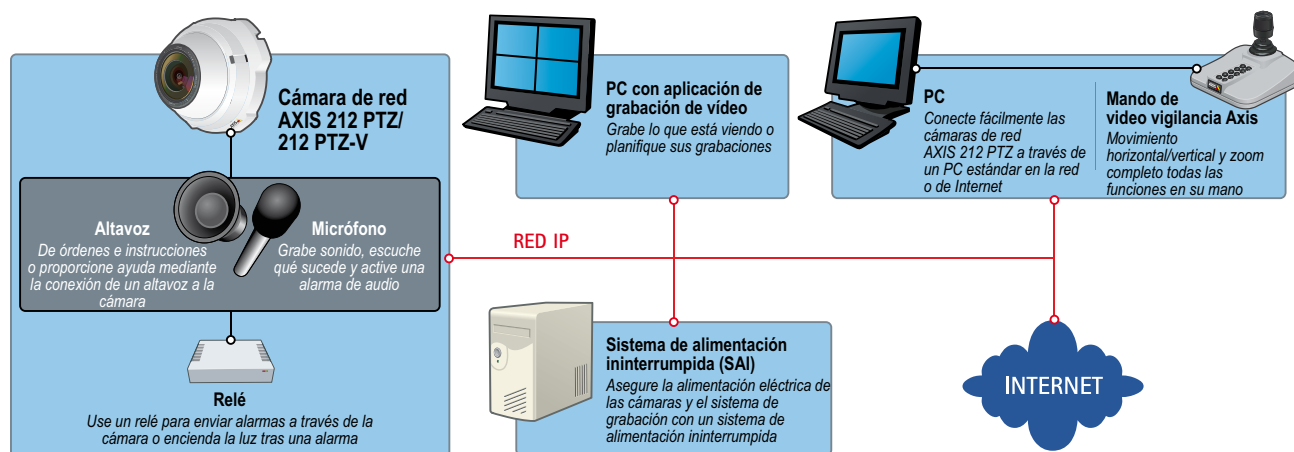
Cámara de red AXIS 212 PTZ/ 212 PTZ-V

Altavoz
De órdenes e instrucciones o proporcione ayuda mediante la conexión de un altavoz a la cámara

Micrófono
Grabe sonido, escuche qué sucede y active una alarma de audio

Relé
Use un relé para enviar alarmas a través de la cámara o encienda la luz tras una alarma

PC con aplicación de grabación de vídeo
Grabe lo que está viendo o planifique sus grabaciones

PC
Conecte fácilmente las cámaras de red AXIS 212 PTZ a través de un PC estándar en la red o de Internet

Mando de video vigilancia Axis
Movimiento horizontal/vertical y zoom completo todas las funciones en su mano

RED IP

Sistema de alimentación ininterrumpida (SAI)
Asegure la alimentación eléctrica de las cámaras y el sistema de grabación con un sistema de alimentación ininterrumpida

INTERNET